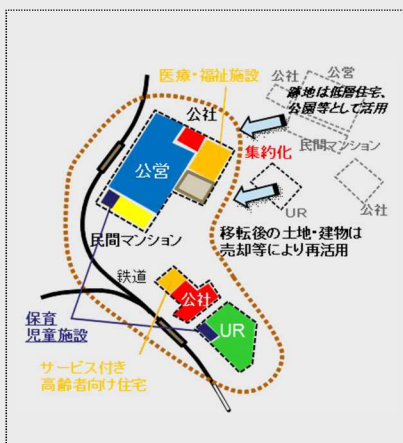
医療・福祉施設

公社

公営

公社

公営

跡地は低層住宅、公園等として活用

民間マンション

集約化

UR

公社

移転後の土地・建物は売却等により再活用

民間マンション

鉄道

公社

UR

保育
児童施設

サービス付き
高齢者向け住宅